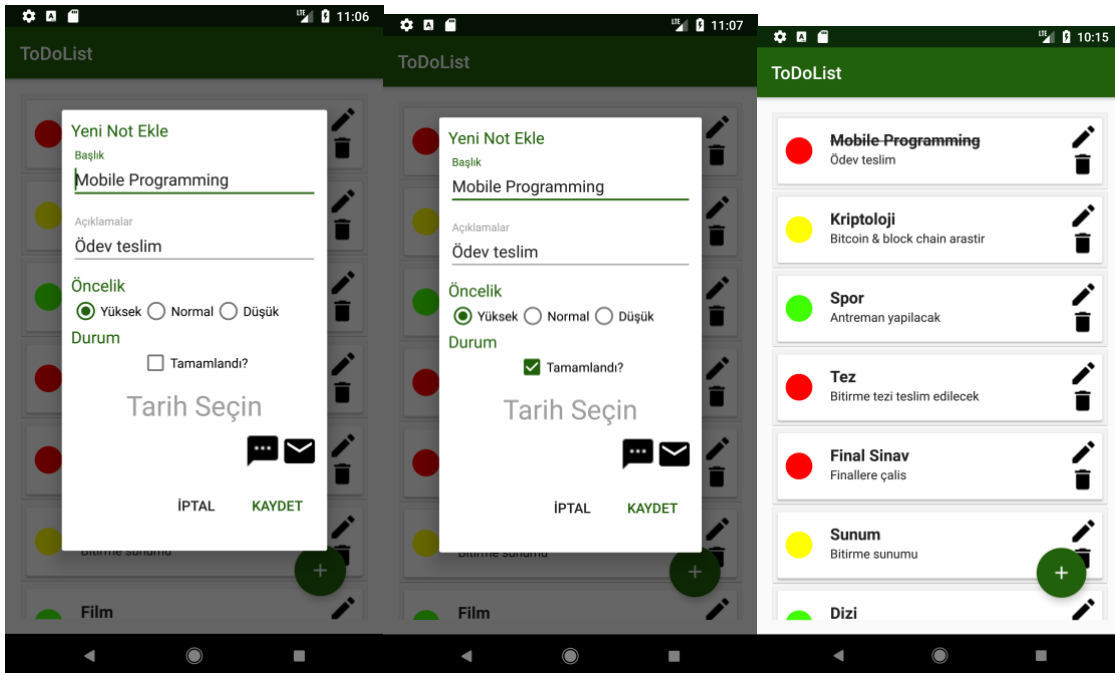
LTE 11:06

ToDoList

Yeni Not Ekle
Başlık
Mobile Programming
Açıklamalar
Ödev teslim
Öncelik
Yüksek Normal Düşük
Durum
Tamamlandı?
Tarih Seçin
İPTAL KAYDET

Bitirme sunumu
+
Film

LTE 11:07

ToDoList

Yeni Not Ekle
Başlık
Mobile Programming
Açıklamalar
Ödev teslim
Öncelik
Yüksek Normal Düşük
Durum
Tamamlandı?
Tarih Seçin
İPTAL KAYDET

Bitirme sunumu
+
Film

LTE 10:15

ToDoList

Mobile Programming
Ödev teslim

Kriptoloji
Bitcoin & block chain arastir

Spor
Antreman yapilacak

Tez
Bitirme tezi teslim edilecek

Final Sinav
Finallere çalis

Sunum
Bitirme sunumu

+

Dizi